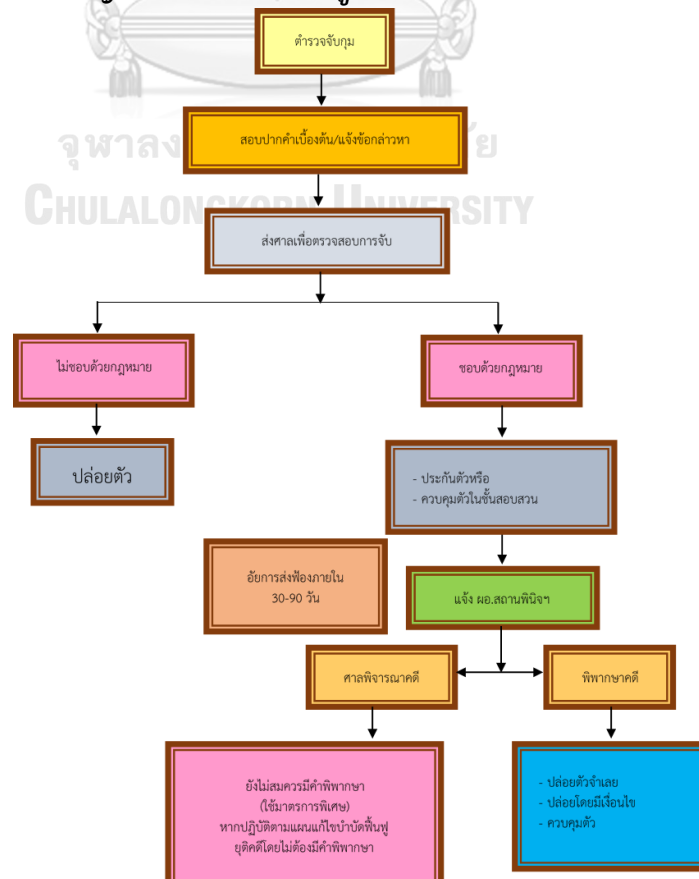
ตำรวจจับกุม

สอบปากคำเบื้องต้น/แจ้งข้อกล่าวหา

ส่งศาลเพื่อตรวจสอบการจับ

ไม่ชอบด้วยกฎหมาย

ชอบด้วยกฎหมาย

ปล่อยตัว

- ประกันตัวหรือ
- ควบคุมตัวในชั้นสอบสวน

อัยการส่งฟ้องภายใน 30-90 วัน

แจ้ง ผอ.สถานพินิจฯ

ศาลพิจารณาคดี

พิพากษาคดี

ยังไม่สมควรมีคำพิพากษา (ใช้มาตรการพิเศษ) หากปฏิบัติตามแผนแก้ไขบำบัดฟื้นฟู ยุติคดีโดยไม่ต้องมีคำพิพากษา

- ปล่อยตัวจำเลย
- ปล่อยโดยมีเงื่อนไข
- ควบคุมตัว

จุฬาลงกรณ์มหาวิทยาลัย
CHULALONGKORN UNIVERSITY